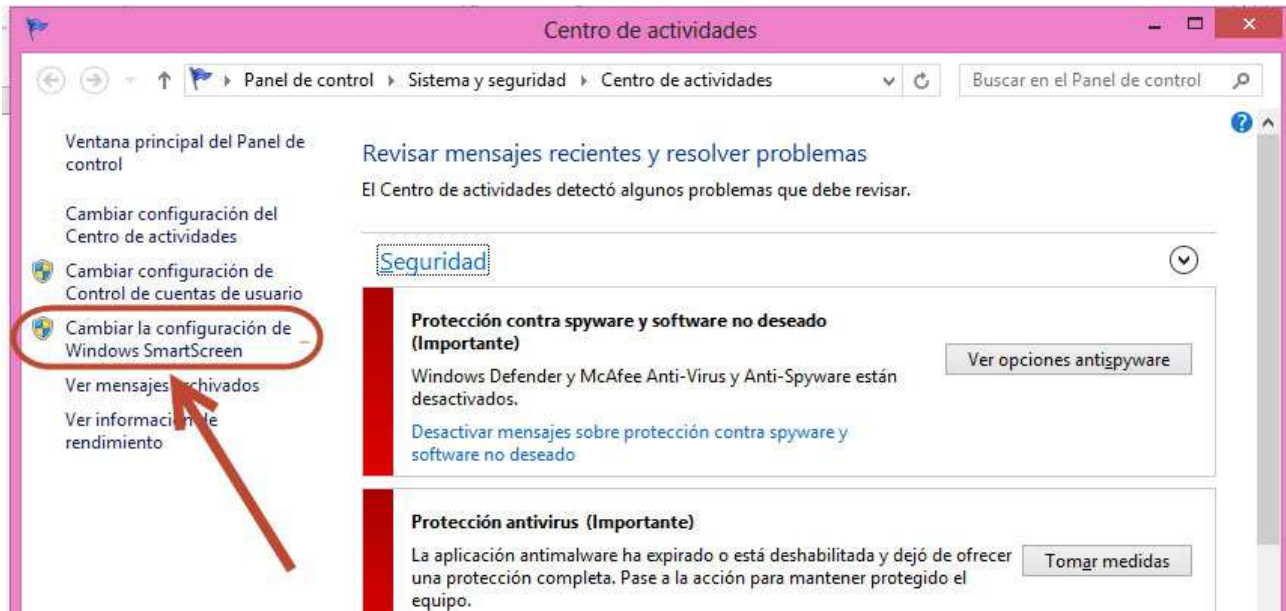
Centro de actividades

Panel de control ▸ Sistema y seguridad ▸ Centro de actividades

Buscar en el Panel de control

Ventana principal del Panel de control

Cambiar configuración del Centro de actividades

Cambiar configuración de Control de cuentas de usuario

Cambiar la configuración de Windows SmartScreen

Ver mensajes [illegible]chivados

Ver informaci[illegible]e rendimiento

Revisar mensajes recientes y resolver problemas

El Centro de actividades detectó algunos problemas que debe revisar.

Seguridad

Protección contra spyware y software no deseado (Importante)

Windows Defender y McAfee Anti-Virus y Anti-Spyware están desactivados.

Desactivar mensajes sobre protección contra spyware y software no deseado

Ver opciones antispyware

Protección antivirus (Importante)

La aplicación antimalware ha expirado o está deshabilitada y dejó de ofrecer una protección completa. Pase a la acción para mantener protegido el equipo.

Tomar medidas